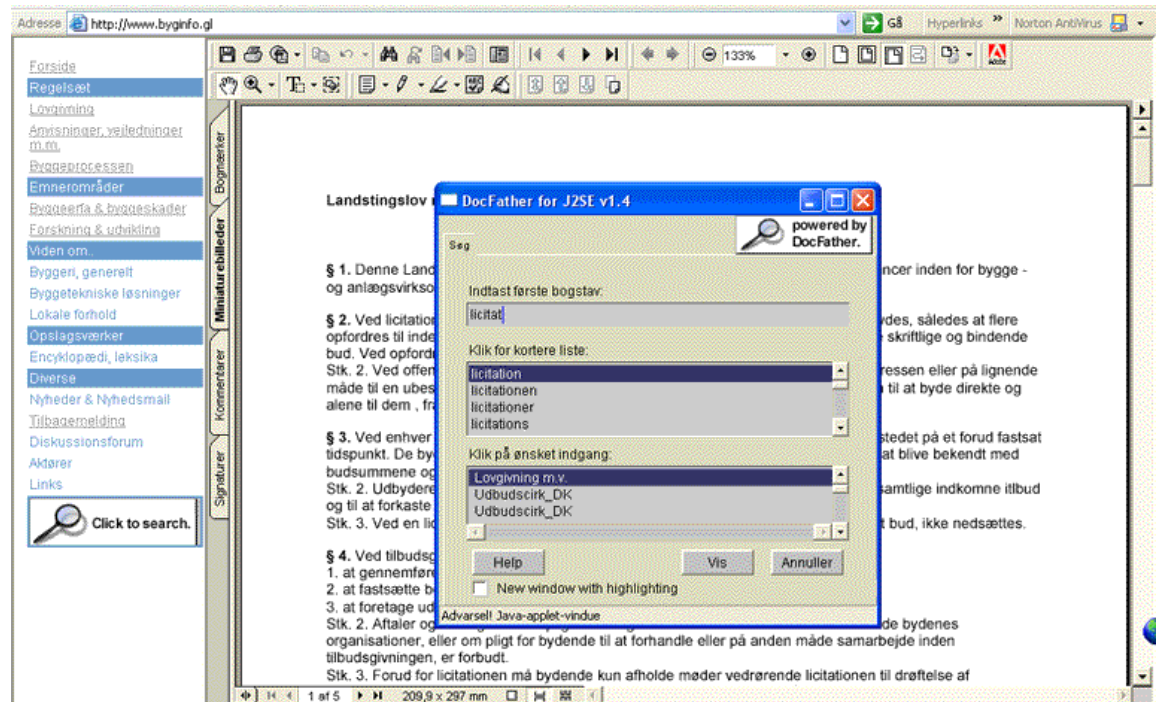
Adresse http://www.byginfo.gl

Gå Hyperlinks » Norton AntiVirus

Forside
Regelsæt
Lovgivning
Anvisninger, vejledninger m.m.
Byggeprocessen
Emneområder
Byggeerfa & byggeskader
Forskning & udvikling
Viden om..
Byggeri, generelt
Byggetekniske løsninger
Lokale forhold
Opslagsværker
Encyklopædi, leksika
Diverse
Nyheder & Nyhedsmail
Tilbagemelding
Diskussionsforum
Aktører
Links

Click to search.

133%

Bogmærker
Miniaturebilleder
Kommentarer
Signaturer

Landstingslov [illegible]

§ 1. Denne Land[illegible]ncer inden for bygge - og anlægsvirkso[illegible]

§ 2. Ved licitation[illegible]ydes, således at flere opfordres til inde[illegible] skriftlige og bindende bud. Ved opfordr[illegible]
Stk. 2. Ved offen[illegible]ressen eller på lignende måde til en ubes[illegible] til at byde direkte og alene til dem , fra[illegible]

§ 3. Ved enhver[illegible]stedet på et forud fastsat tidspunkt. De by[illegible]at blive bekendt med budsummene og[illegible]
Stk. 2. Udbydere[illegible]samtlige indkomne itlbud og til at forkaste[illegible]
Stk. 3. Ved en lic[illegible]t bud, ikke nedsættes.

§ 4. Ved tilbudsg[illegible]
1. at gennemføre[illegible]
2. at fastsætte b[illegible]
3. at foretage ud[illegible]
Stk. 2. Aftaler og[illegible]de bydenes organisationer, eller om pligt for bydende til at forhandle eller på anden måde samarbejde inden tilbudsgivningen, er forbudt.
Stk. 3. Forud for licitationen må bydende kun afholde møder vedrørende licitationen til drøftelse af

1 af 5   209,9 x 297 mm

DocFather for J2SE v1.4

powered by DocFather.

Søg

Indtast første bogstav:
licitat

Klik for kortere liste:
licitation
licitationen
licitationer
licitations

Klik på ønsket indgang:
Lovgivning m.v.
Udbudscirk_DK
Udbudscirk_DK

Help
Vis
Annuller

New window with highlighting

Advarsel! Java-applet-vindue